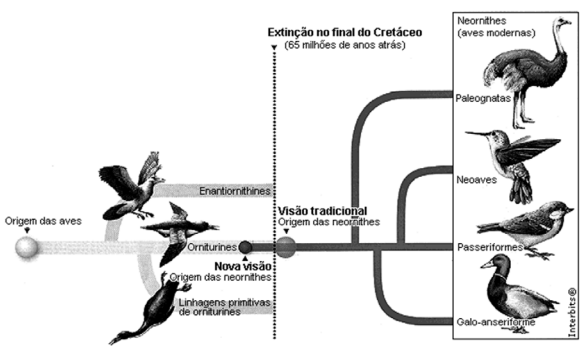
Extinção no final do Cretáceo
(65 milhões de anos atrás)

Neornithes
(aves modernas)

Paleognatas

Neoaves

Passeriformes

Galo-anseriforme

Enantiornithines

Origem das aves

Orniturines

Visão tradicional
Origem das neornithes

Nova visão
Origem das neornithes

Linhagens primitivas de orniturines

Interbits®